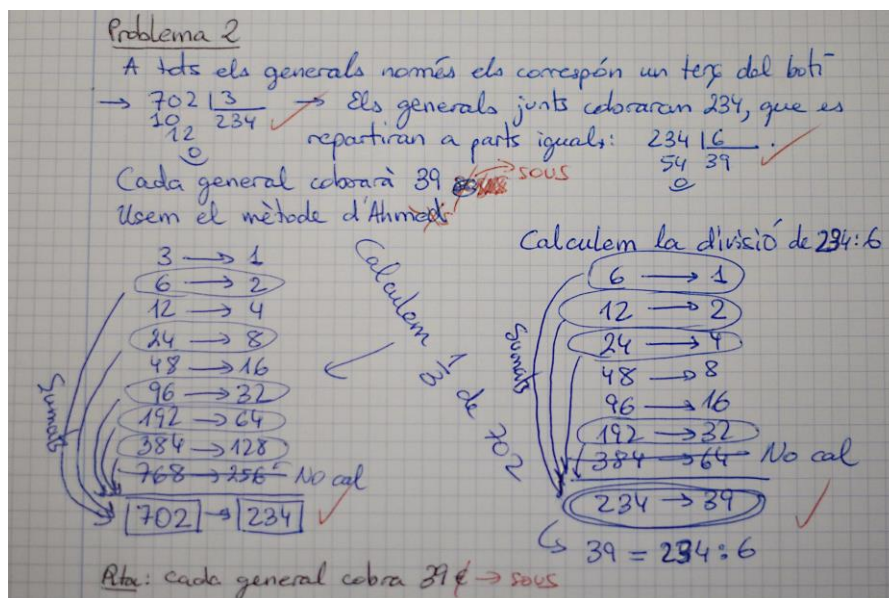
Problema 2

A tots els generals només els correspón un terç del botí

→ 702 | 3
10   234
12
0

→ Els generals junts cobraran 234, que es repartiran a parts iguals: 234 | 6
54   39
0

Cada general cobrarà 39 ~~€~~ sous

Usem el mètode d'Ahmed

Calculem $\frac{1}{3}$ de 702

| | |
|---|---|
| 3 → | 1 |
| 6 → | 2 |
| 12 → | 4 |
| 24 → | 8 |
| 48 → | 16 |
| 96 → | 32 |
| 192 → | 64 |
| 384 → | 128 |
| ~~768 →~~ | ~~256~~ No cal |

Sumats

702 → 234

Calculem la divisió de 234 : 6

| | |
|---|---|
| 6 → | 1 |
| 12 → | 2 |
| 24 → | 4 |
| 48 → | 8 |
| 96 → | 16 |
| 192 → | 32 |
| ~~384 →~~ | ~~64~~ No cal |

Sumats

234 → 39

39 = 234 : 6

Rta: cada general cobra 39 € → sous